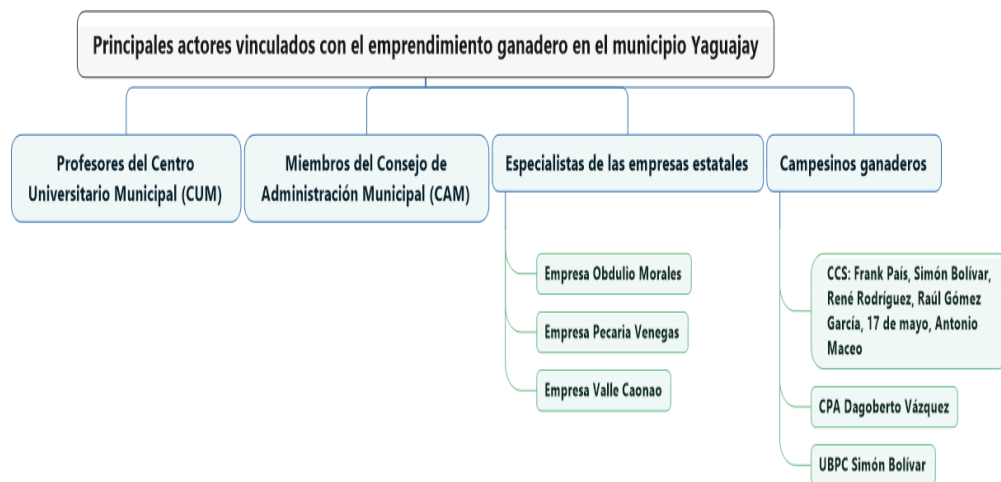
Principales actores vinculados con el emprendimiento ganadero en el municipio Yaguajay

Profesores del Centro Universitario Municipal (CUM)

Miembros del Consejo de Administración Municipal (CAM)

Especialistas de las empresas estatales

Empresa Obdulio Morales

Empresa Pecaria Venegas

Empresa Valle Caonao

Campesinos ganaderos

CCS: Frank País, Simón Bolívar, René Rodríguez, Raúl Gómez García, 17 de mayo, Antonio Maceo

CPA Dagoberto Vázquez

UBPC Simón Bolívar